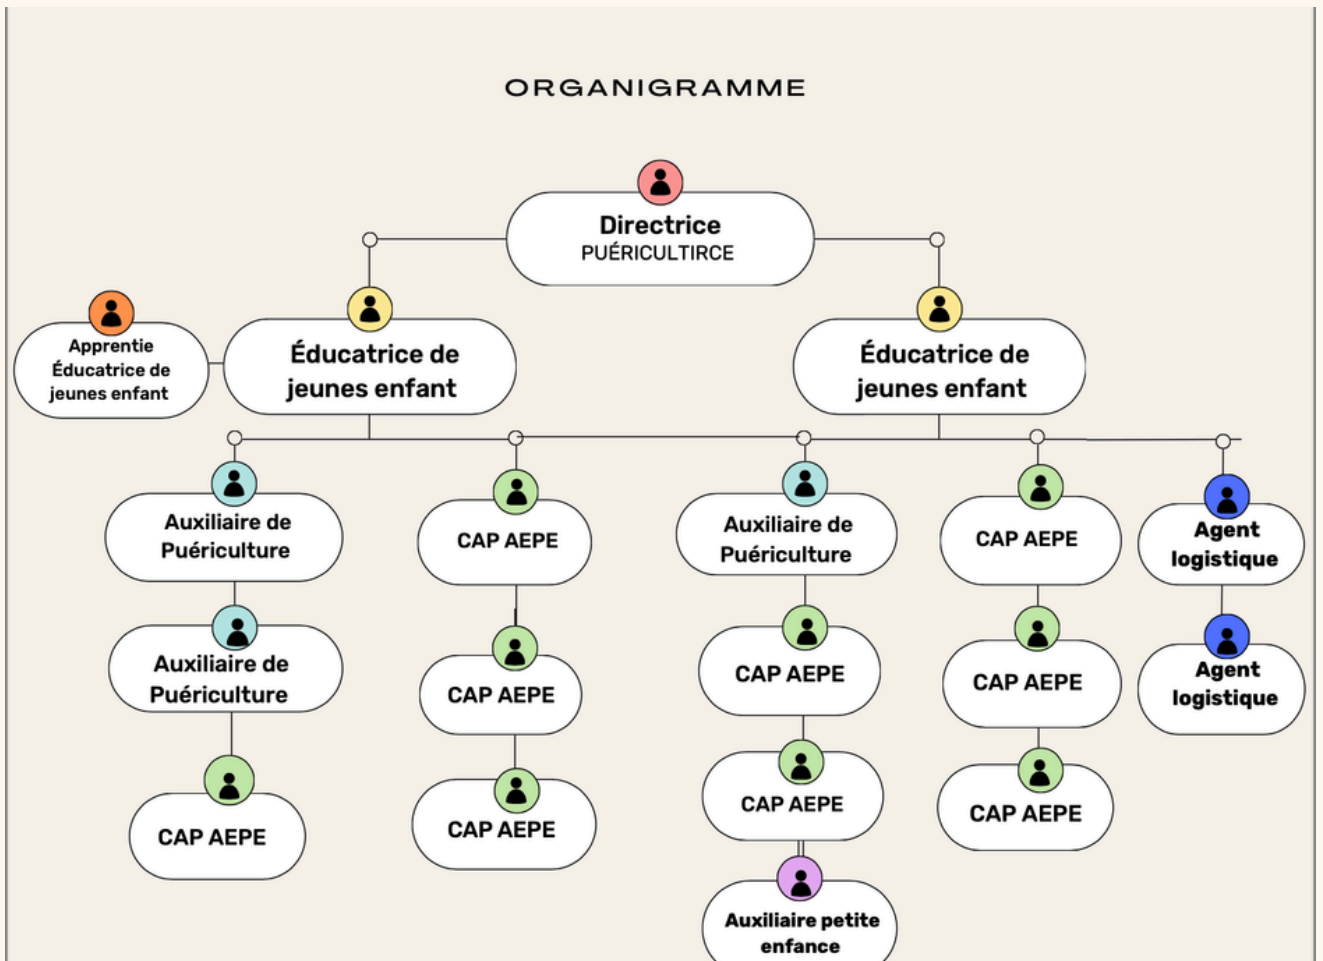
ORGANIGRAMME

Directrice
PUÉRICULTIRCE

Apprentie Éducatrice de jeunes enfant

Éducatrice de jeunes enfant

Éducatrice de jeunes enfant

Auxiliaire de Puériculture

Auxiliaire de Puériculture

CAP AEPE

CAP AEPE

CAP AEPE

CAP AEPE

Auxiliaire de Puériculture

CAP AEPE

CAP AEPE

Auxiliaire petite enfance

CAP AEPE

CAP AEPE

CAP AEPE

Agent logistique

Agent logistique